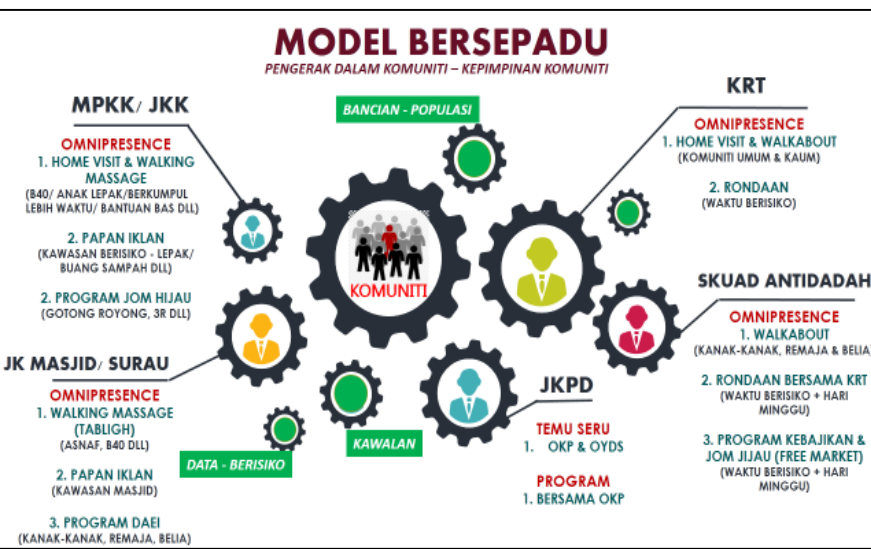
MODEL BERSEPADU

PENGERAK DALAM KOMUNITI – KEPIMPINAN KOMUNITI

MPKK/ JKK

OMNIPRESENCE
1. HOME VISIT & WALKING MASSAGE
(B40/ ANAK LEPAK/BERKUMPUL LEBIH WAKTU/ BANTUAN BAS DLL)

2. PAPAN IKLAN
(KAWASAN BERISIKO - LEPAK/ BUANG SAMPAH DLL)

2. PROGRAM JOM HIJAU
(GOTONG ROYONG, 3R DLL)

BANCIAN - POPULASI

KOMUNITI

KRT

OMNIPRESENCE
1. HOME VISIT & WALKABOUT
(KOMUNITI UMUM & KAUM)

2. RONDAAN
(WAKTU BERISIKO)

SKUAD ANTIDADAH

OMNIPRESENCE
1. WALKABOUT
(KANAK-KANAK, REMAJA & BELIA)

2. RONDAAN BERSAMA KRT
(WAKTU BERISIKO + HARI MINGGU)

3. PROGRAM KEBAJIKAN & JOM JIJAU (FREE MARKET)
(WAKTU BERISIKO + HARI MINGGU)

JK MASJID/ SURAU

OMNIPRESENCE
1. WALKING MASSAGE (TABLIGH)
(ASNAF, B40 DLL)

2. PAPAN IKLAN
(KAWASAN MASJID)

3. PROGRAM DAEI
(KANAK-KANAK, REMAJA, BELIA)

DATA - BERISIKO

KAWALAN

JKPD

TEMU SERU
1. OKP & OYDS

PROGRAM
1. BERSAMA OKP